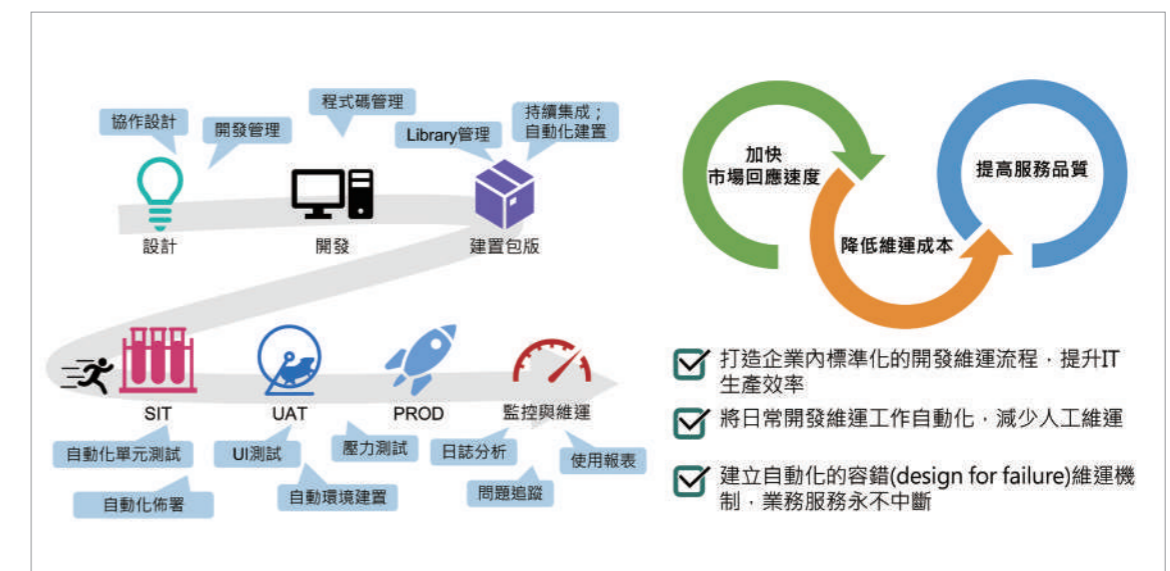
協作設計
開發管理
程式碼管理
Library管理
持續集成；
自動化建置
設計
開發
建置包版
SIT
UAT
PROD
監控與維運
自動化單元測試
UI測試
壓力測試
日誌分析
使用報表
自動化佈署
自動環境建置
問題追蹤

加快
市場回應速度
提高服務品質
降低維運成本

打造企業內標準化的開發維運流程，提升IT生產效率

將日常開發維運工作自動化，減少人工維運

建立自動化的容錯(design for failure)維運機制，業務服務永不中斷